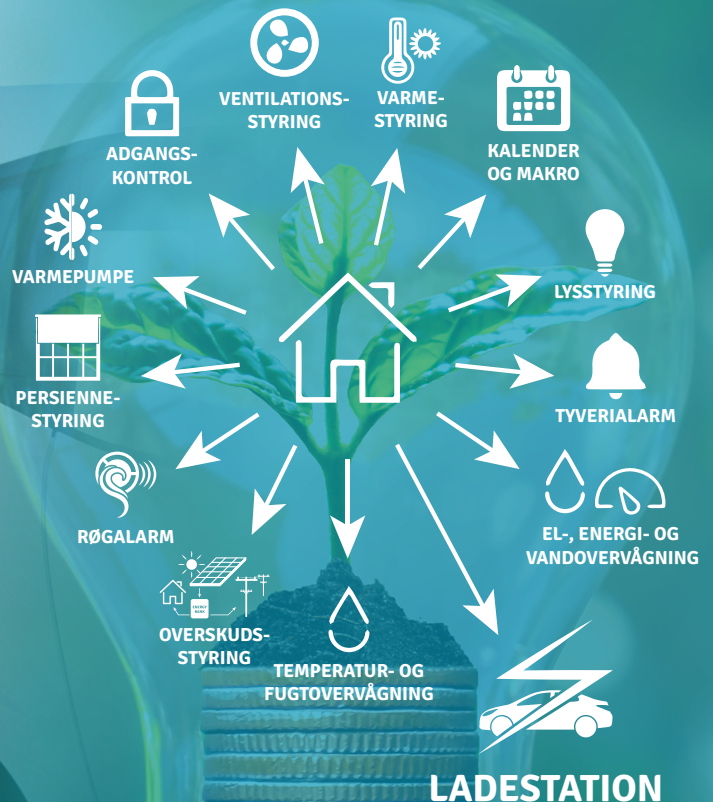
VENTILATIONS-STYRING

VARME-STYRING

ADGANGS-KONTROL

KALENDER OG MAKRO

VARMEPUMPE

LYSSTYRING

PERSIENNE-STYRING

TYVERIALARM

RØGALARM

EL-, ENERGI- OG VANDOVERVÅGNING

ENERGY BANK

OVERSKUDS-STYRING

TEMPERATUR- OG FUGTOVERVÅGNING

LADESTATION